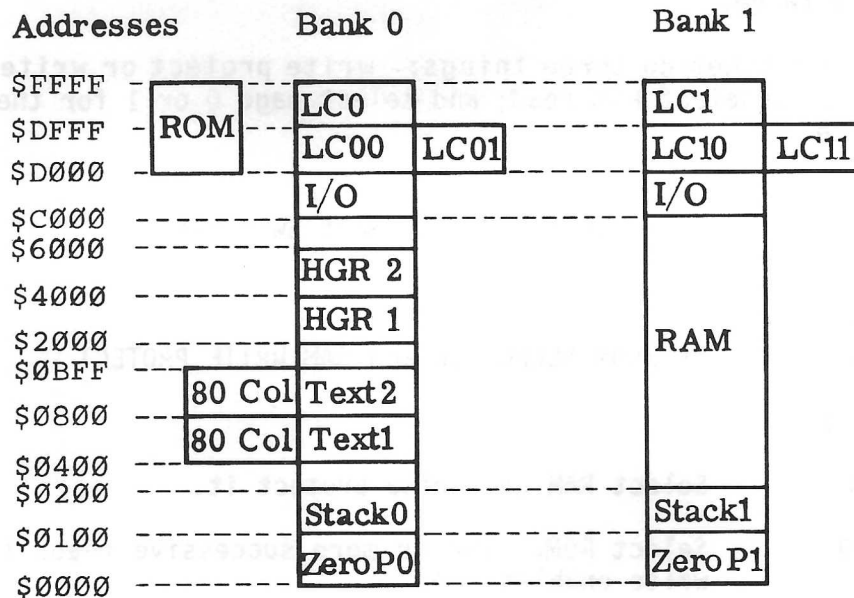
Addresses Bank 0 Bank 1

$FFFF
$DFFF
$DØØØ
$CØØØ
$6ØØØ
$4ØØØ
$2ØØØ
$ØBFF
$Ø8ØØ
$Ø4ØØ
$Ø2ØØ
$Ø1ØØ
$ØØØØ

ROM

LC0
LC00 LC01
I/O
HGR 2
HGR 1
80 Col Text2
80 Col Text1
Stack0
ZeroP0

LC1
LC10 LC11
I/O
RAM
Stack1
ZeroP1